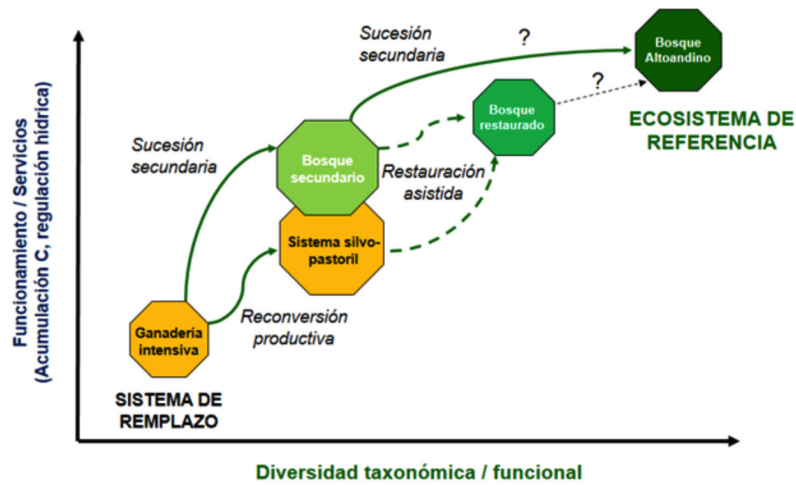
Funcionamiento / Servicios
(Acumulación C, regulación hídrica)

Sucesión secundaria

?

Bosque Altoandino

?

Bosque restaurado

ECOSISTEMA DE REFERENCIA

Sucesión secundaria

Bosque secundario

Restauración asistida

Sistema silvo-pastoril

Ganadería intensiva

Reconversión productiva

SISTEMA DE REMPLAZO

Diversidad taxonómica / funcional